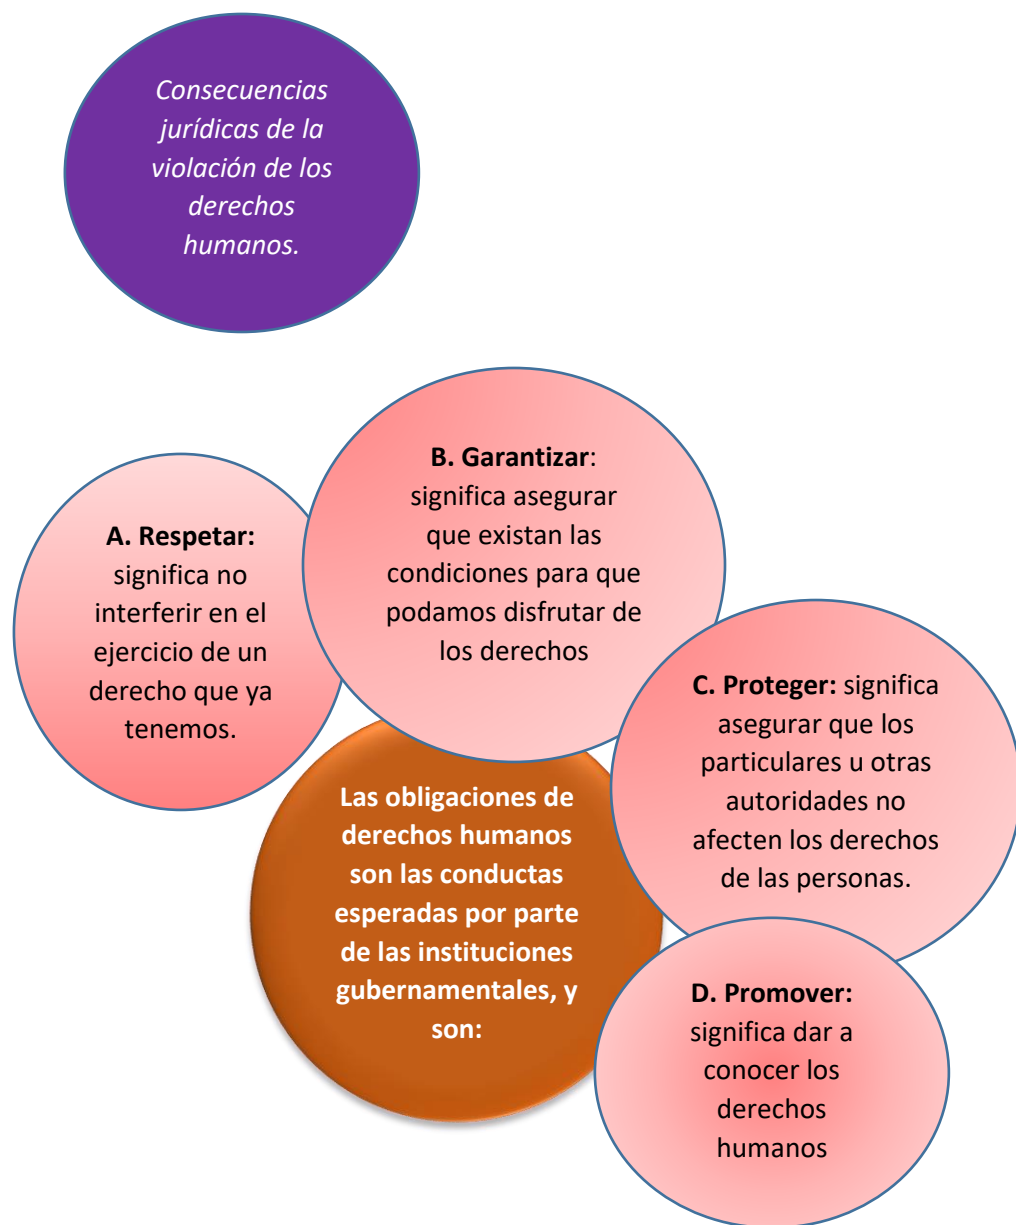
*Consecuencias jurídicas de la violación de los derechos humanos.*

**B. Garantizar**: significa asegurar que existan las condiciones para que podamos disfrutar de los derechos

**A. Respetar:** significa no interferir en el ejercicio de un derecho que ya tenemos.

**C. Proteger:** significa asegurar que los particulares u otras autoridades no afecten los derechos de las personas.

**Las obligaciones de derechos humanos son las conductas esperadas por parte de las instituciones gubernamentales, y son:**

**D. Promover:** significa dar a conocer los derechos humanos